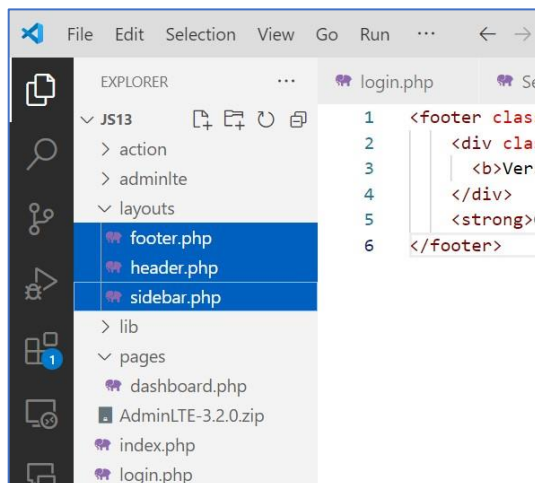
File Edit Selection View Go Run ···

EXPLORER ···

JS13

action

adminlte

layouts

footer.php

header.php

sidebar.php

lib

pages

dashboard.php

AdminLTE-3.2.0.zip

index.php

login.php

1

login.php

Se

1 <footer clas
2 <div cla
3 <b>Ver
4 </div>
5 <strong>
6 </footer>